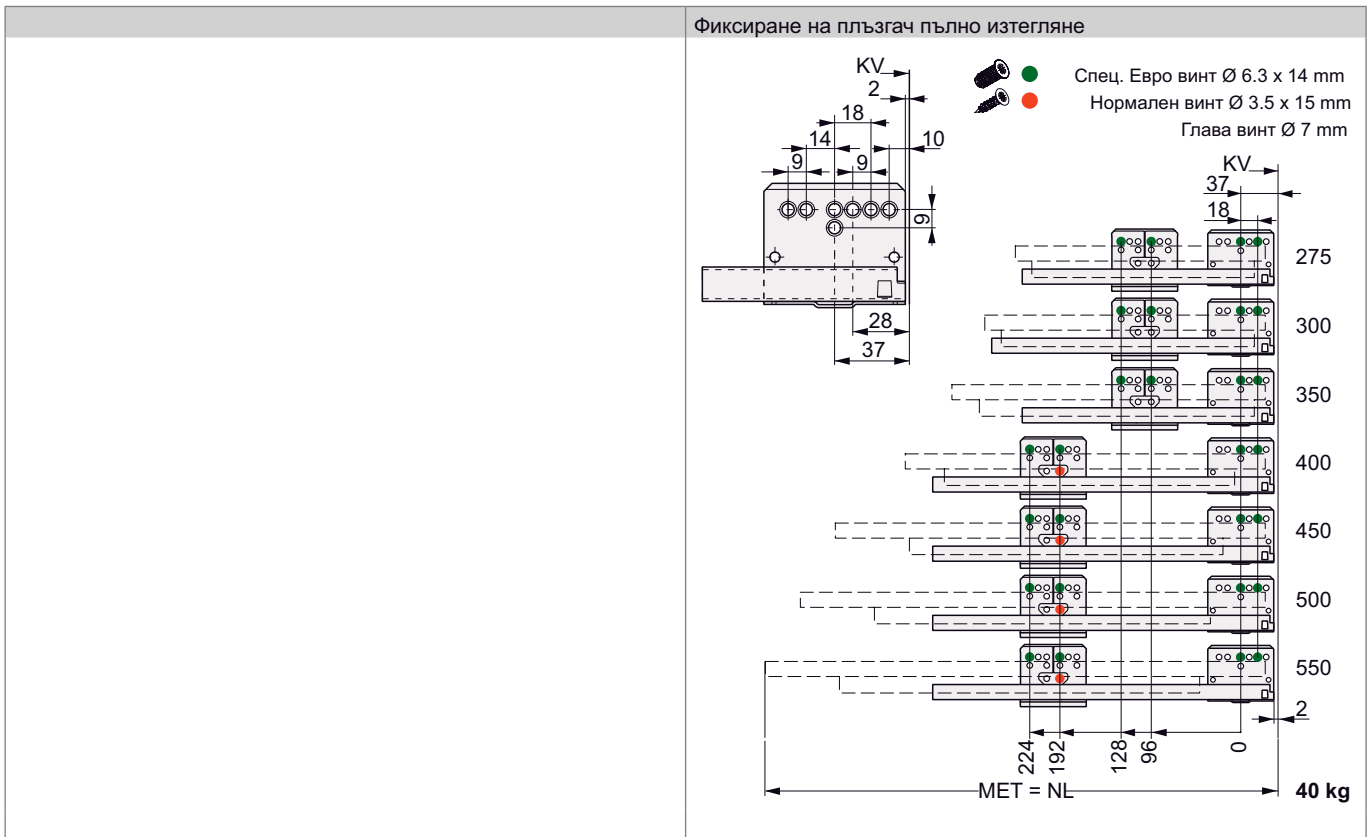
Фиксиране на плъзгач пълно изтегляне

KV
2
18
14
9
9
10
9
28
37

Спец. Евро винт Ø 6.3 x 14 mm
Нормален винт Ø 3.5 x 15 mm
Глава винт Ø 7 mm

KV
37
18
275
300
350
400
450
500
550
2
224
192
128
96
0
MET = NL
40 kg